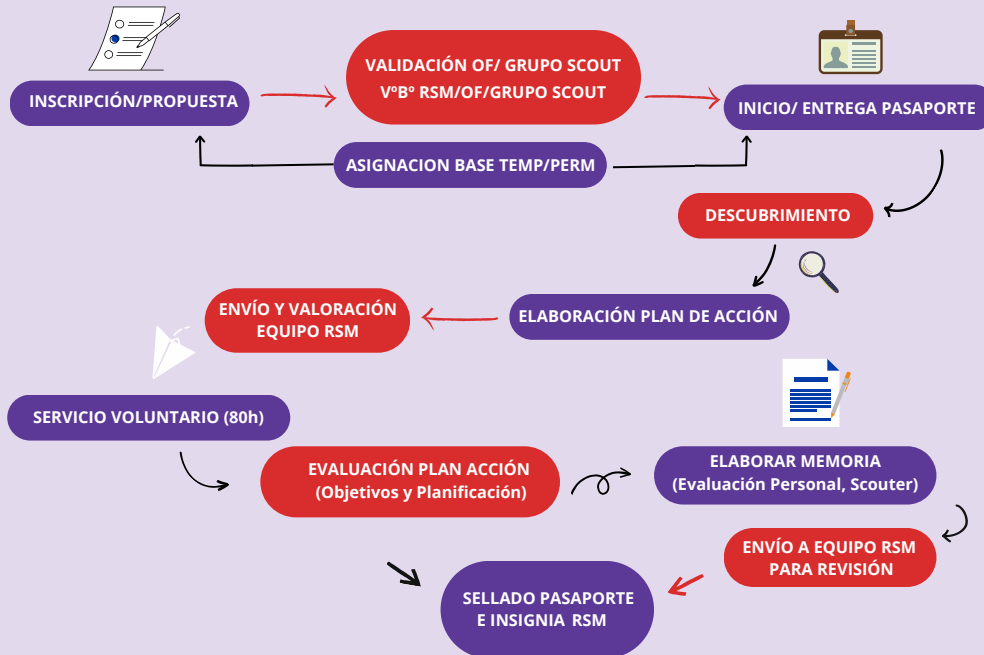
INSCRIPCIÓN/PROPUESTA

VALIDACIÓN OF/ GRUPO SCOUT
VºBº RSM/OF/GRUPO SCOUT

INICIO/ ENTREGA PASAPORTE

ASIGNACION BASE TEMP/PERM

DESCUBRIMIENTO

ELABORACIÓN PLAN DE ACCIÓN

ENVÍO Y VALORACIÓN EQUIPO RSM

SERVICIO VOLUNTARIO (80h)

EVALUACIÓN PLAN ACCIÓN (Objetivos y Planificación)

ELABORAR MEMORIA (Evaluación Personal, Scouter)

ENVÍO A EQUIPO RSM PARA REVISIÓN

SELLADO PASAPORTE E INSIGNIA RSM